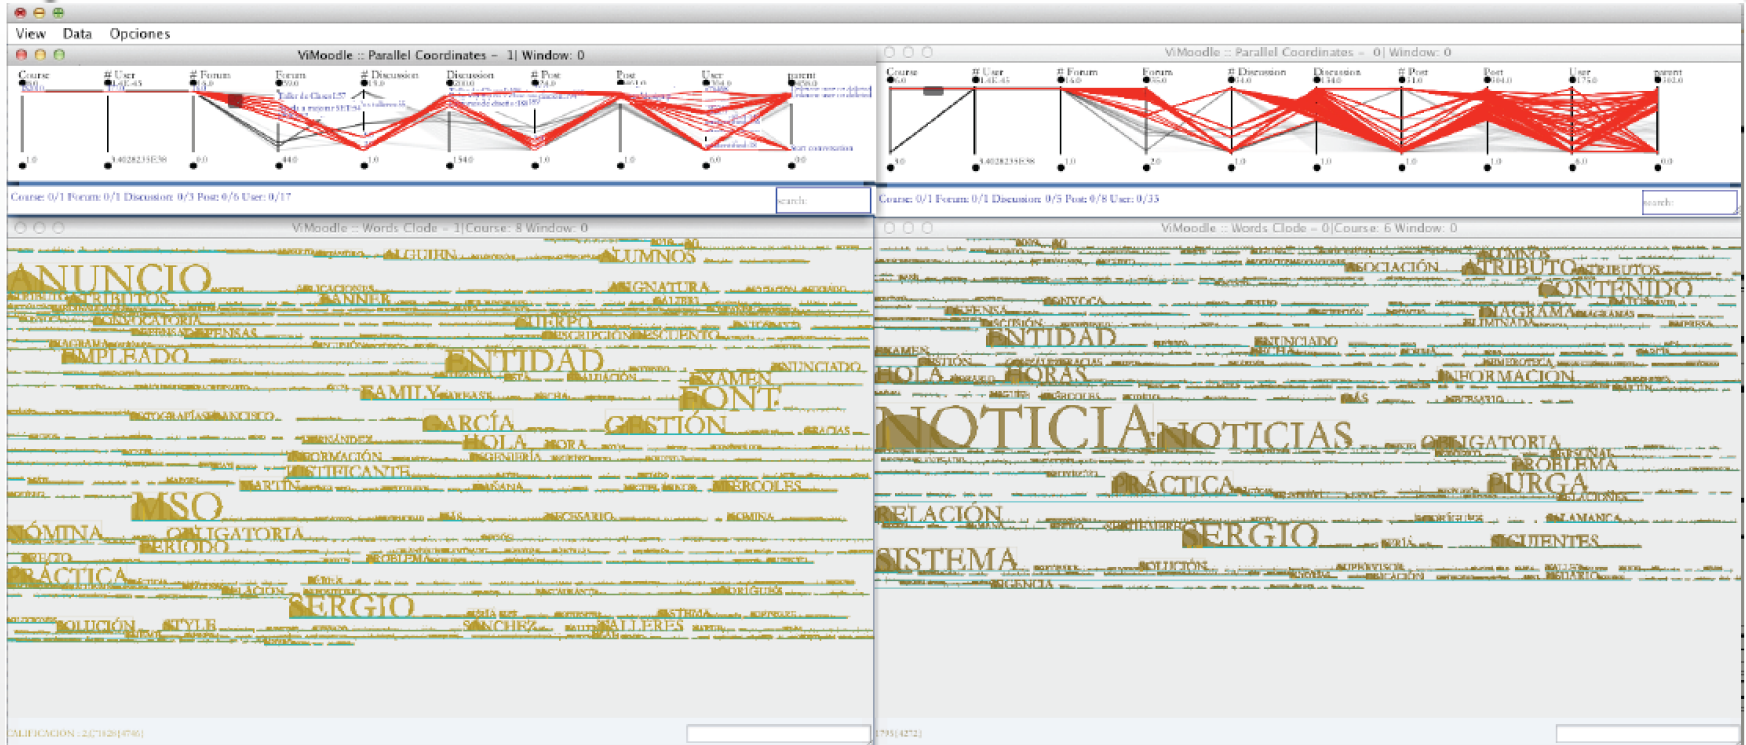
View Data Opciones

ViMoodle :: Parallel Coordinates - 1| Window: 0

Course # User # Forum Forum # Discussion Discussion # Post Post User parent

Course: 0/1 Forum: 0/1 Discussion: 0/3 Post: 0/6 User: 0/17

search:

ViMoodle :: Parallel Coordinates - 0| Window: 0

Course # User # Forum Forum # Discussion Discussion # Post Post User parent

Course: 0/1 Forum: 0/1 Discussion: 0/5 Post: 0/8 User: 0/35

search:

ViMoodle :: Words Clode - 1|Course: 8 Window: 0

ALGUIEN ALUMNOS ANUNCIO ATRIBUTOS ASIGNATURA ANNER CONVOCATORIA CUERPO DEFENSA EXPENSAS DIAGRAMA EMPLEADO ENTIDAD ENUNCIADO EXAMEN FAMILY FONT GARCÍA GESTIÓN HOLA HERNÁNDEZ INFORMACIÓN JUSTIFICANTE MARTÍN MIÉRCOLES MSO NÓMINA OBLIGATORIA PERIODO PRÁCTICA SERGIO SOLUCIÓN STYLE SÁNCHEZ TALLERES

CALIFICACIÓN

ViMoodle :: Words Clode - 0|Course: 6 Window: 0

ASOCIACIÓN ATRIBUTO ATRIBUTOS ALUMNOS CONTENIDO CONVOCA DIAGRAMA DIAGRAMAS DEFENSA ENTIDAD ENUNCIADO EXAMEN HOLA HORAS INFORMACIÓN NOTICIA NOTICIAS OBLIGATORIA PROBLEMA PRÁCTICA PURGA RELACIÓN SERGIO SIGUIENTES SISTEMA SOLUCIÓN